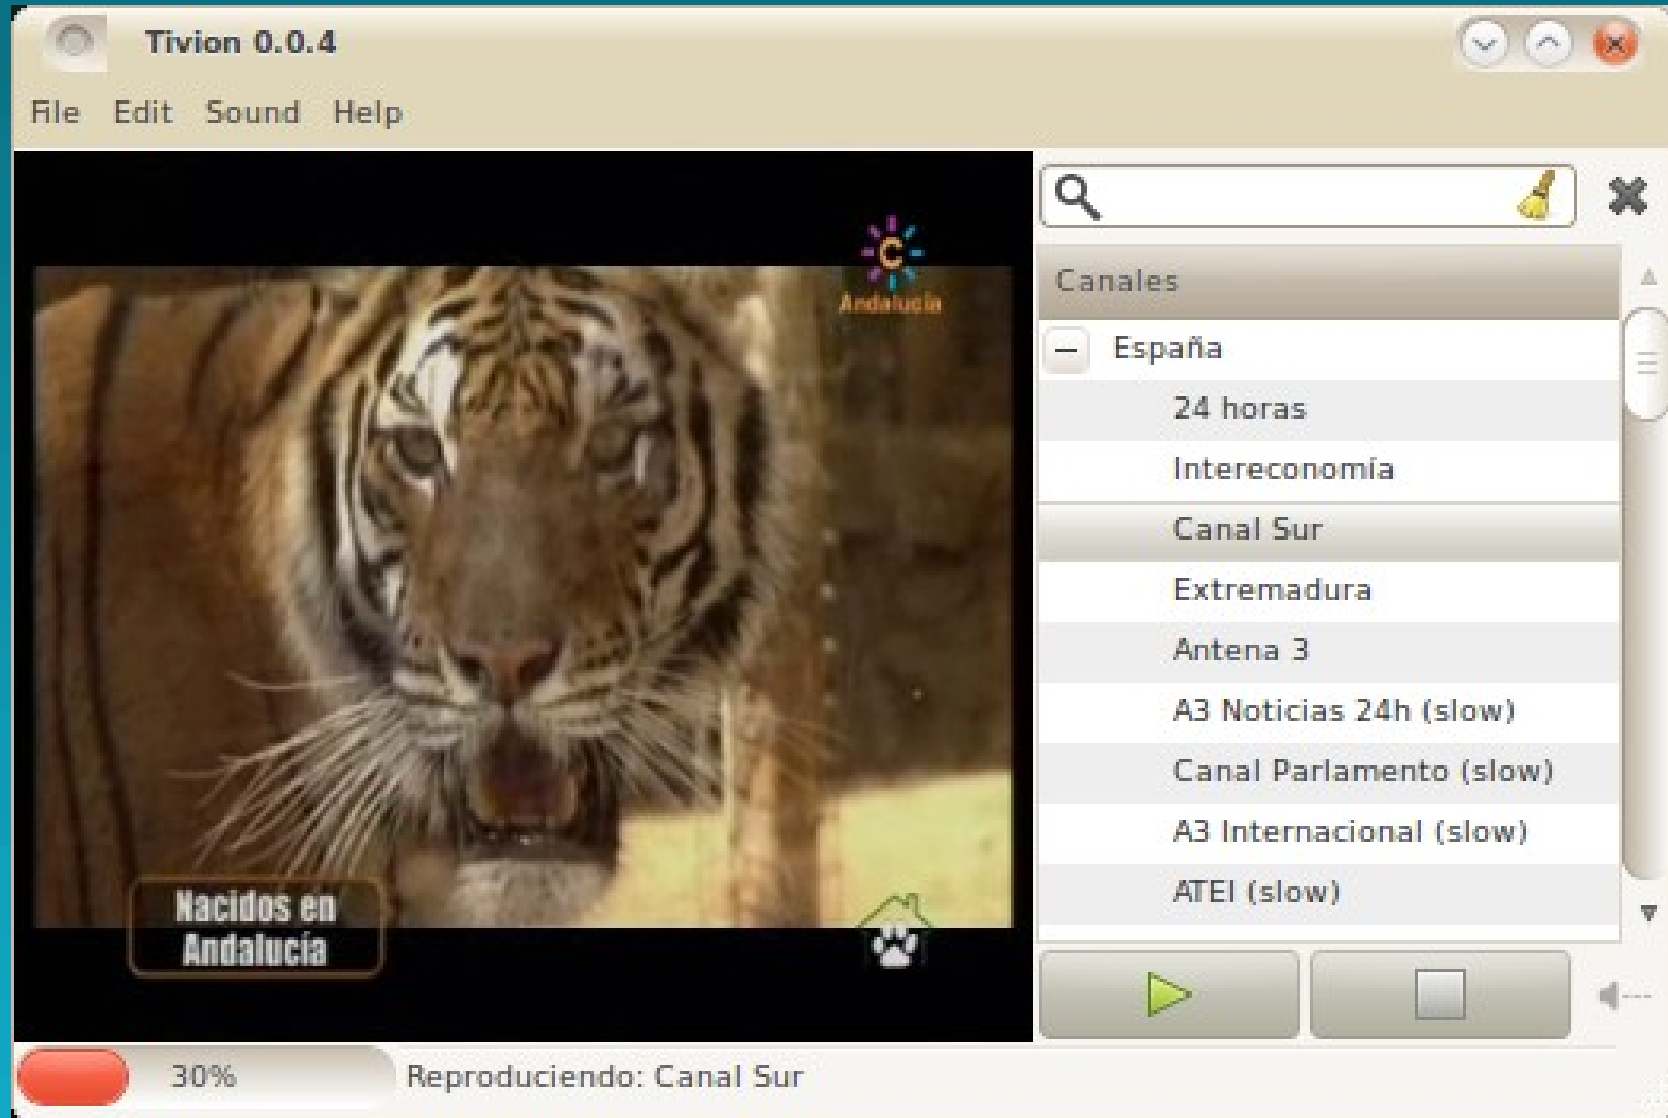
Tivion 0.0.4

File Edit Sound Help

C
Andalucía

Nacidos en Andalucía

Canales

España

24 horas

Intereconomía

Canal Sur

Extremadura

Antena 3

A3 Noticias 24h (slow)

Canal Parlamento (slow)

A3 Internacional (slow)

ATEI (slow)

30%

Reproduciendo: Canal Sur